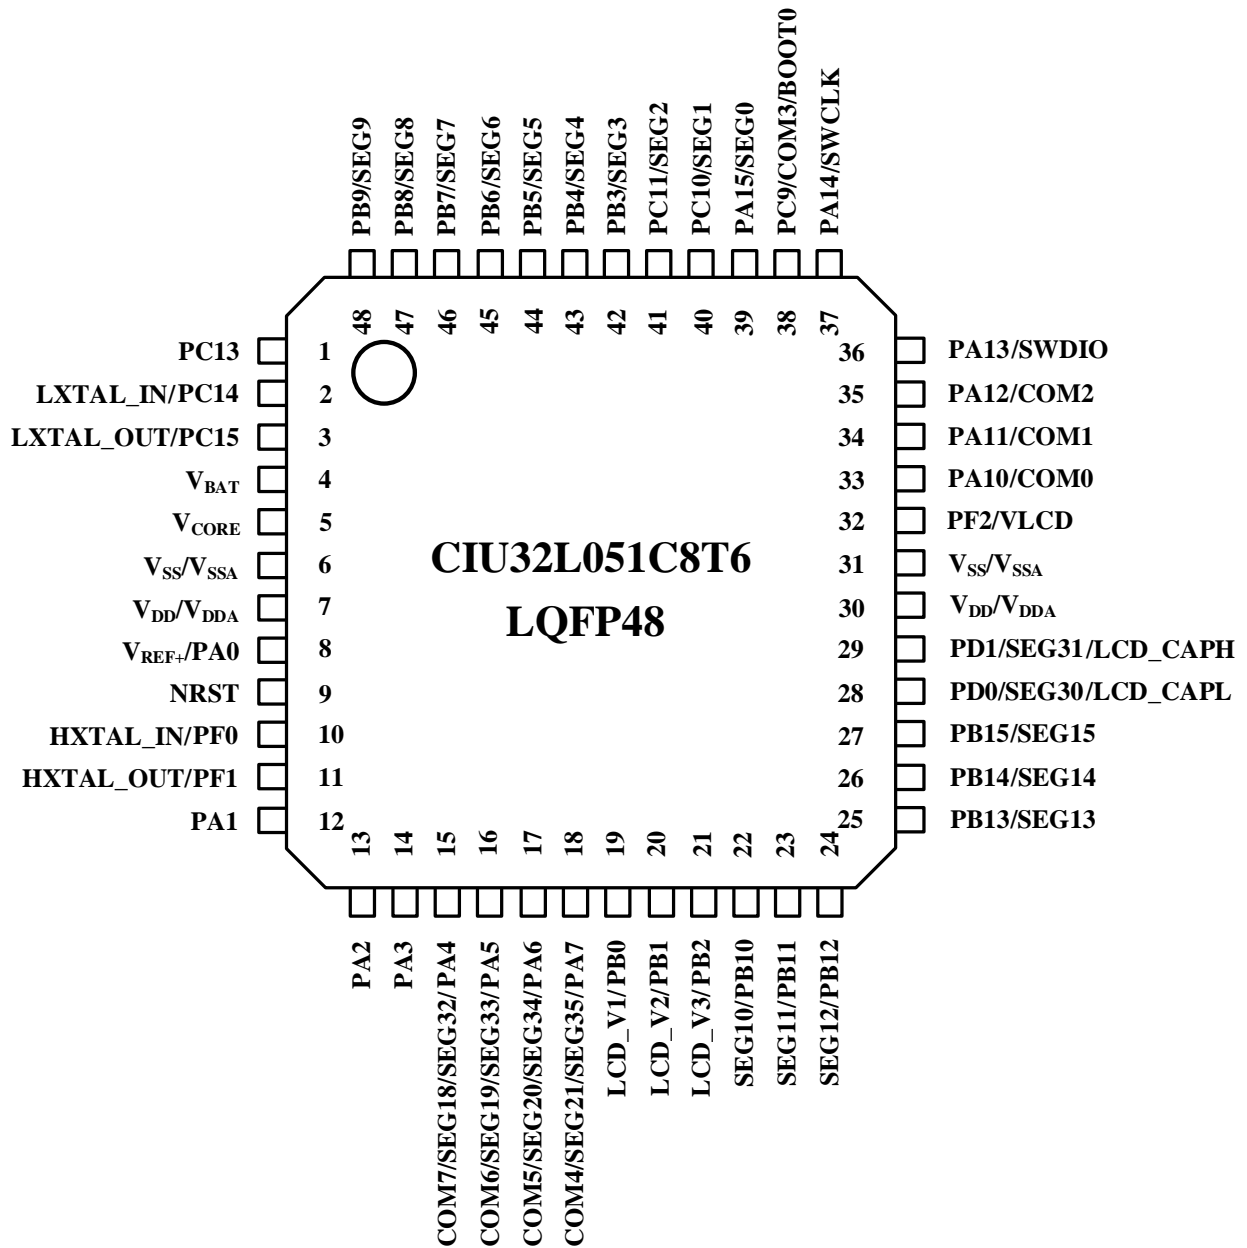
PB9/SEG9
PB8/SEG8
PB7/SEG7
PB6/SEG6
PB5/SEG5
PB4/SEG4
PB3/SEG3
PC11/SEG2
PC10/SEG1
PA15/SEG0
PC9/COM3/BOOT0
PA14/SWCLK

48 47 46 45 44 43 42 41 40 39 38 37

PC13 1
LXTAL_IN/PC14 2
LXTAL_OUT/PC15 3
$V_{BAT}$ 4
$V_{CORE}$ 5
$V_{SS}/V_{SSA}$ 6
$V_{DD}/V_{DDA}$ 7
$V_{REF+}$/PA0 8
NRST 9
HXTAL_IN/PF0 10
HXTAL_OUT/PF1 11
PA1 12

36 PA13/SWDIO
35 PA12/COM2
34 PA11/COM1
33 PA10/COM0
32 PF2/VLCD
31 $V_{SS}/V_{SSA}$
30 $V_{DD}/V_{DDA}$
29 PD1/SEG31/LCD_CAPH
28 PD0/SEG30/LCD_CAPL
27 PB15/SEG15
26 PB14/SEG14
25 PB13/SEG13

CIU32L051C8T6
LQFP48

13 14 15 16 17 18 19 20 21 22 23 24

PA2
PA3
COM7/SEG18/SEG32/PA4
COM6/SEG19/SEG33/PA5
COM5/SEG20/SEG34/PA6
COM4/SEG21/SEG35/PA7
LCD_V1/PB0
LCD_V2/PB1
LCD_V3/PB2
SEG10/PB10
SEG11/PB11
SEG12/PB12